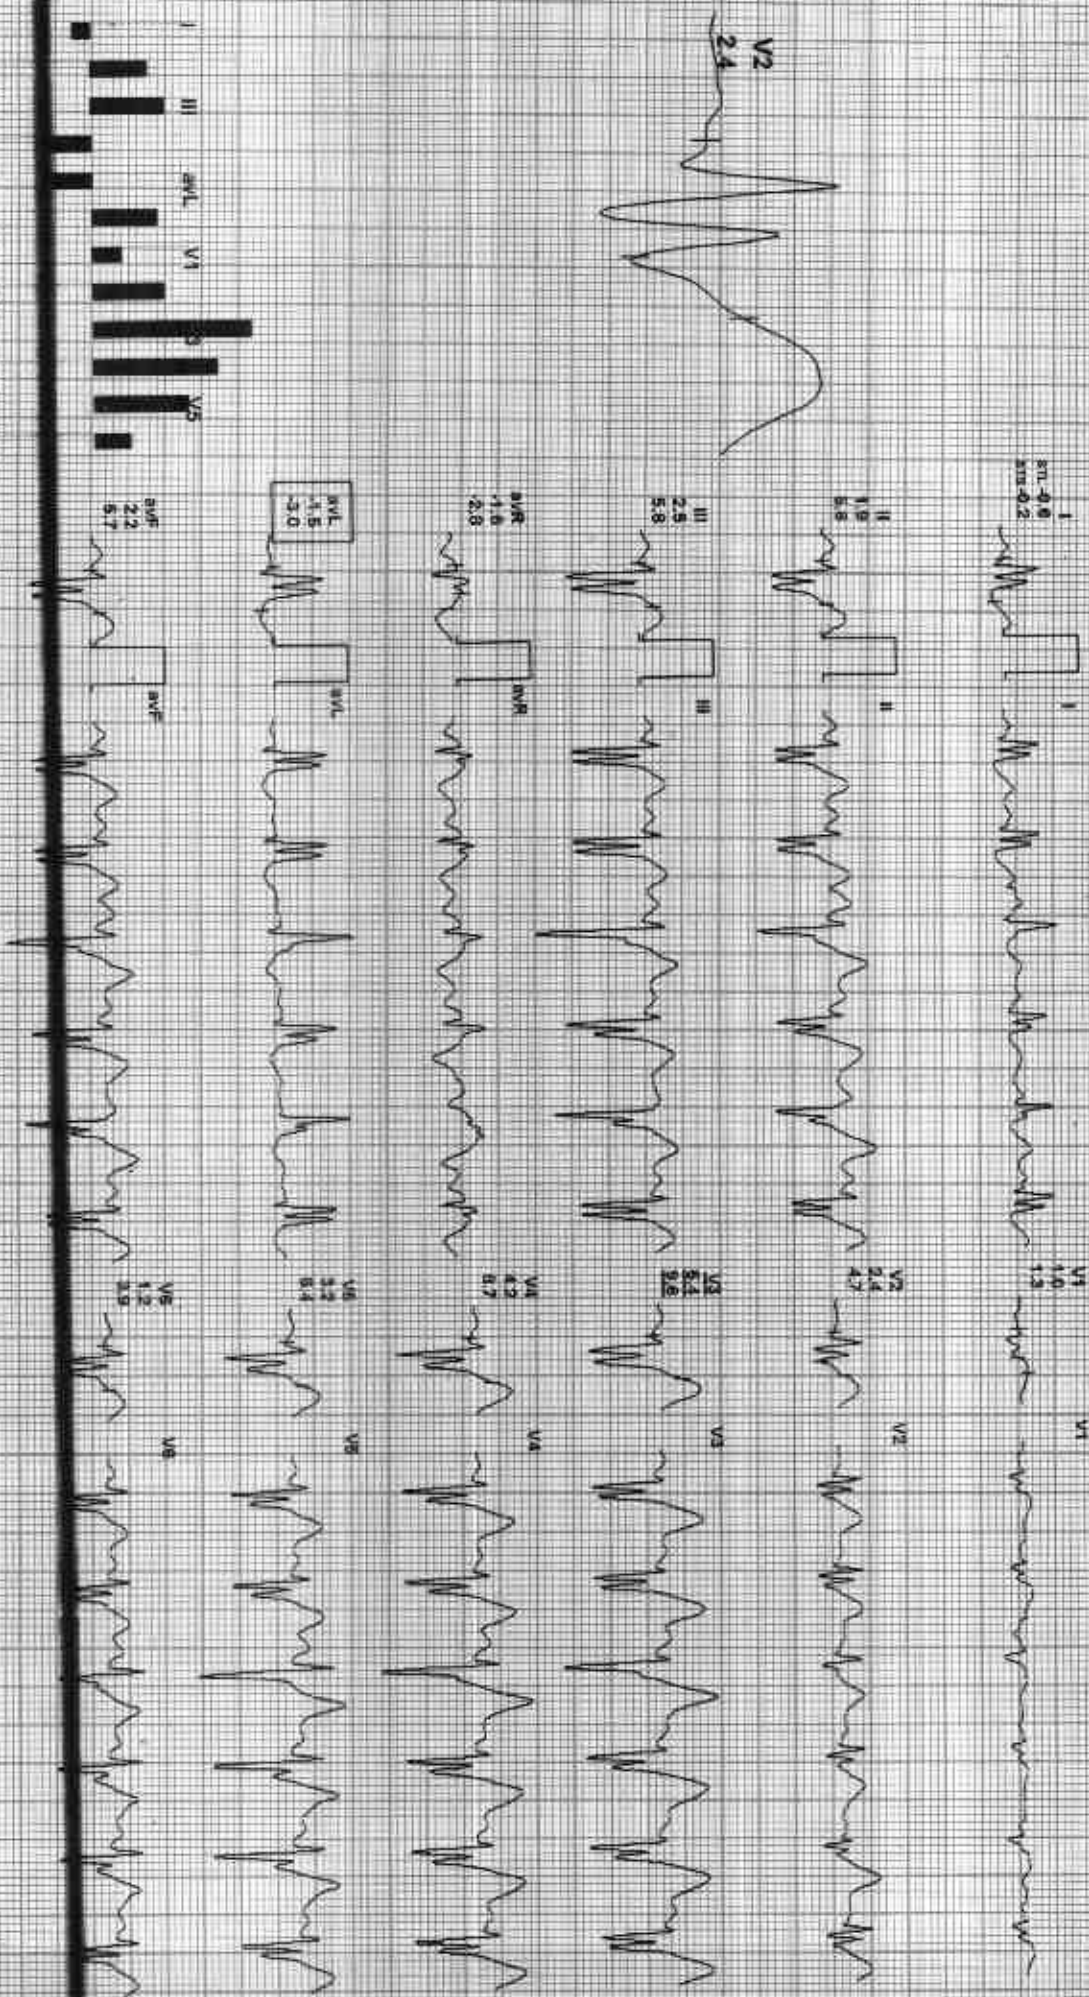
V2
2.4

I
stj -0.6
stj -0.2

I

II
1.9
5.8

II

III
2.5
5.8

III

aVR
-1.6
-2.8

aVR

aVL
-1.5
-3.0

aVL

aVF
2.2
5.7

aVF

I II III aVL V1 V3 V5

V1
1.0
1.3

V1

V2
2.4
4.7

V2

V3
6.4
9.6

V3

V4
4.9
6.7

V4

V5
3.2
6.4

V5

V6
1.2
3.9

V6